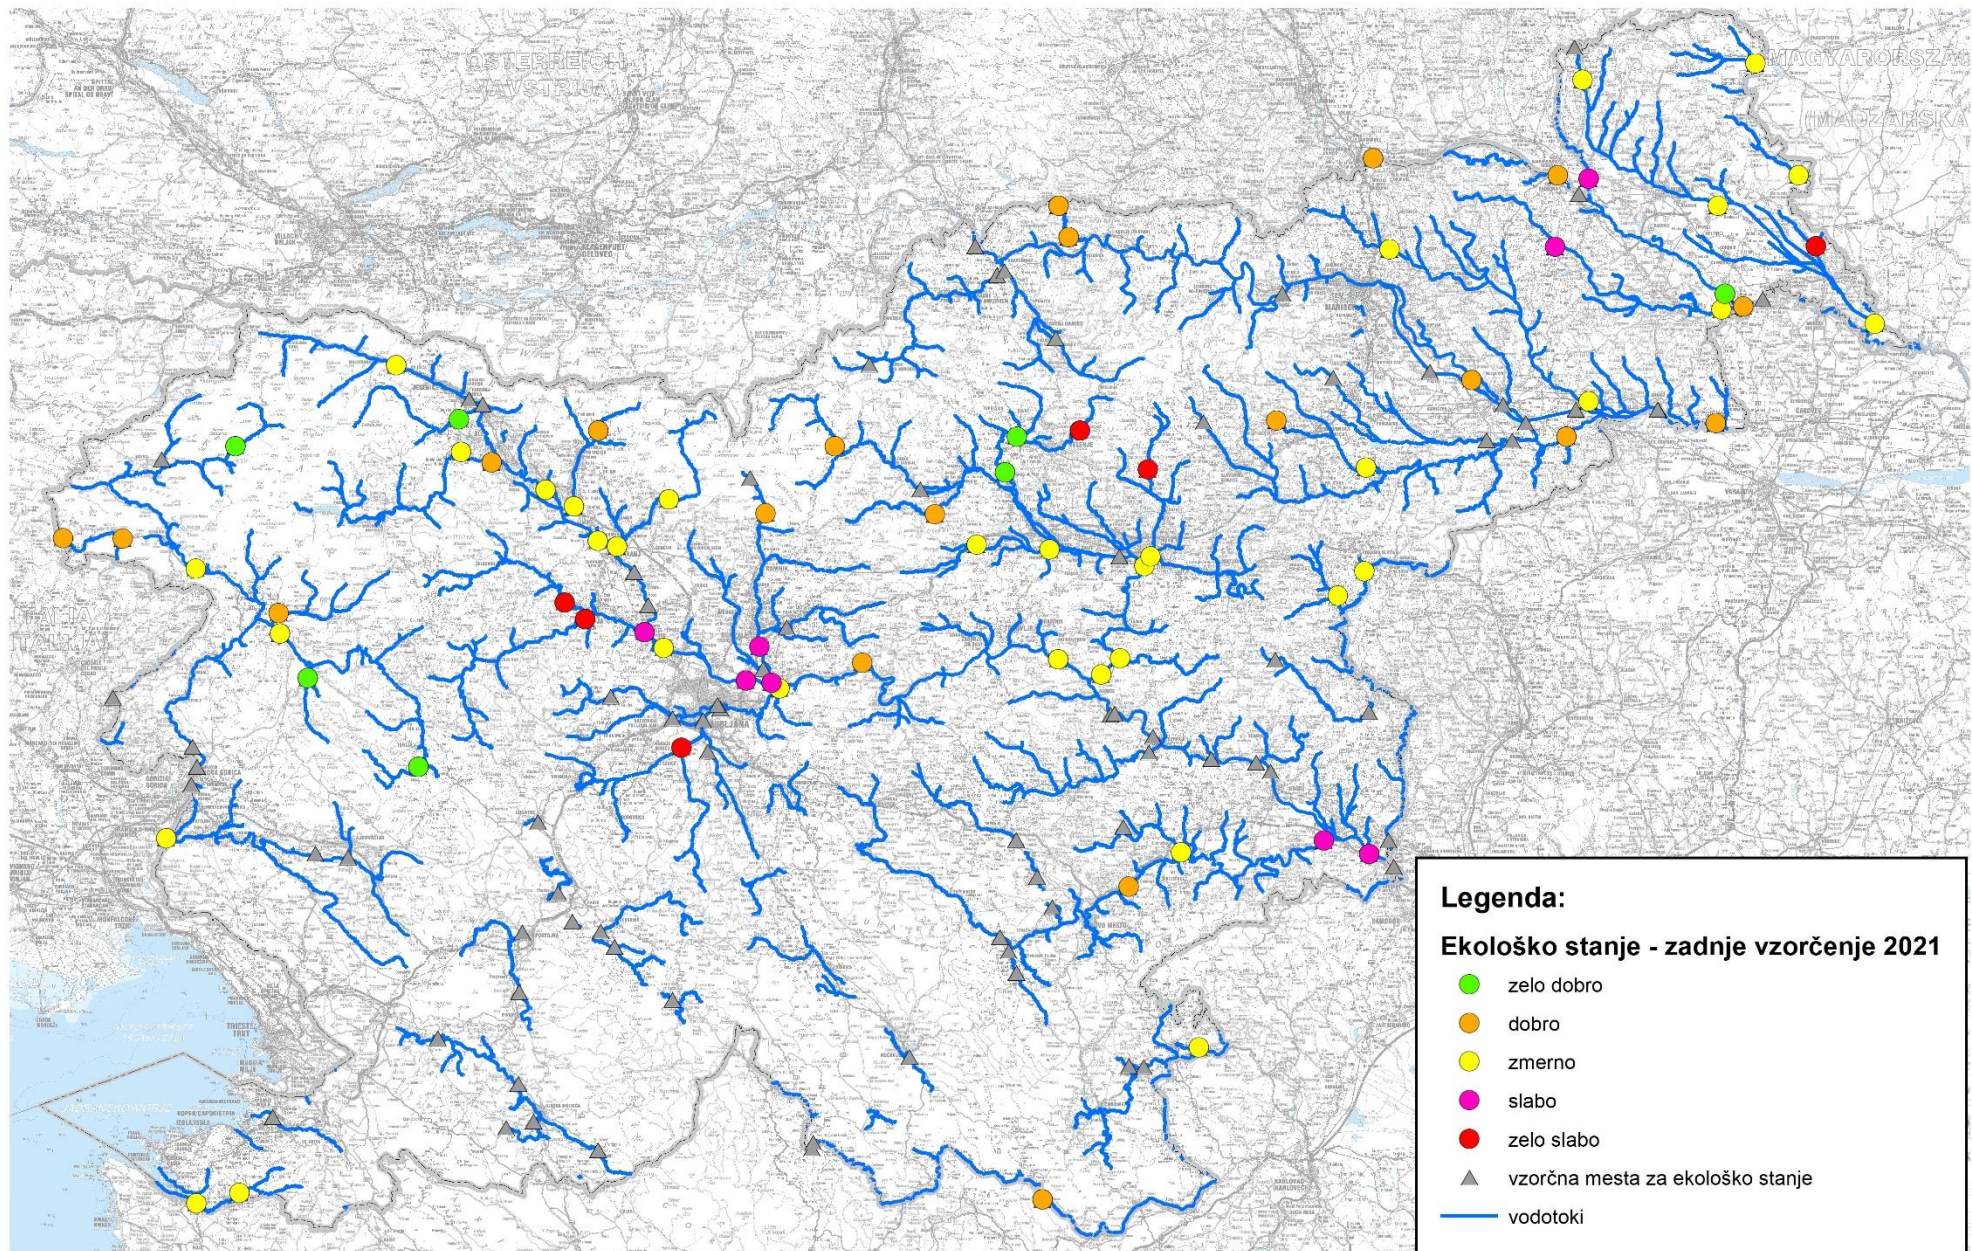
ÖSTERREICH
(AVSTRIJA)
MAGYARORSZÁG
(MADŽARSKA)
ITALIA
(ITALIJA)

Legenda:

Ekološko stanje - zadnje vzorčenje 2021

zelo dobro

dobro

zmerno

slabo

zelo slabo

vzorčna mesta za ekološko stanje

vodotoki